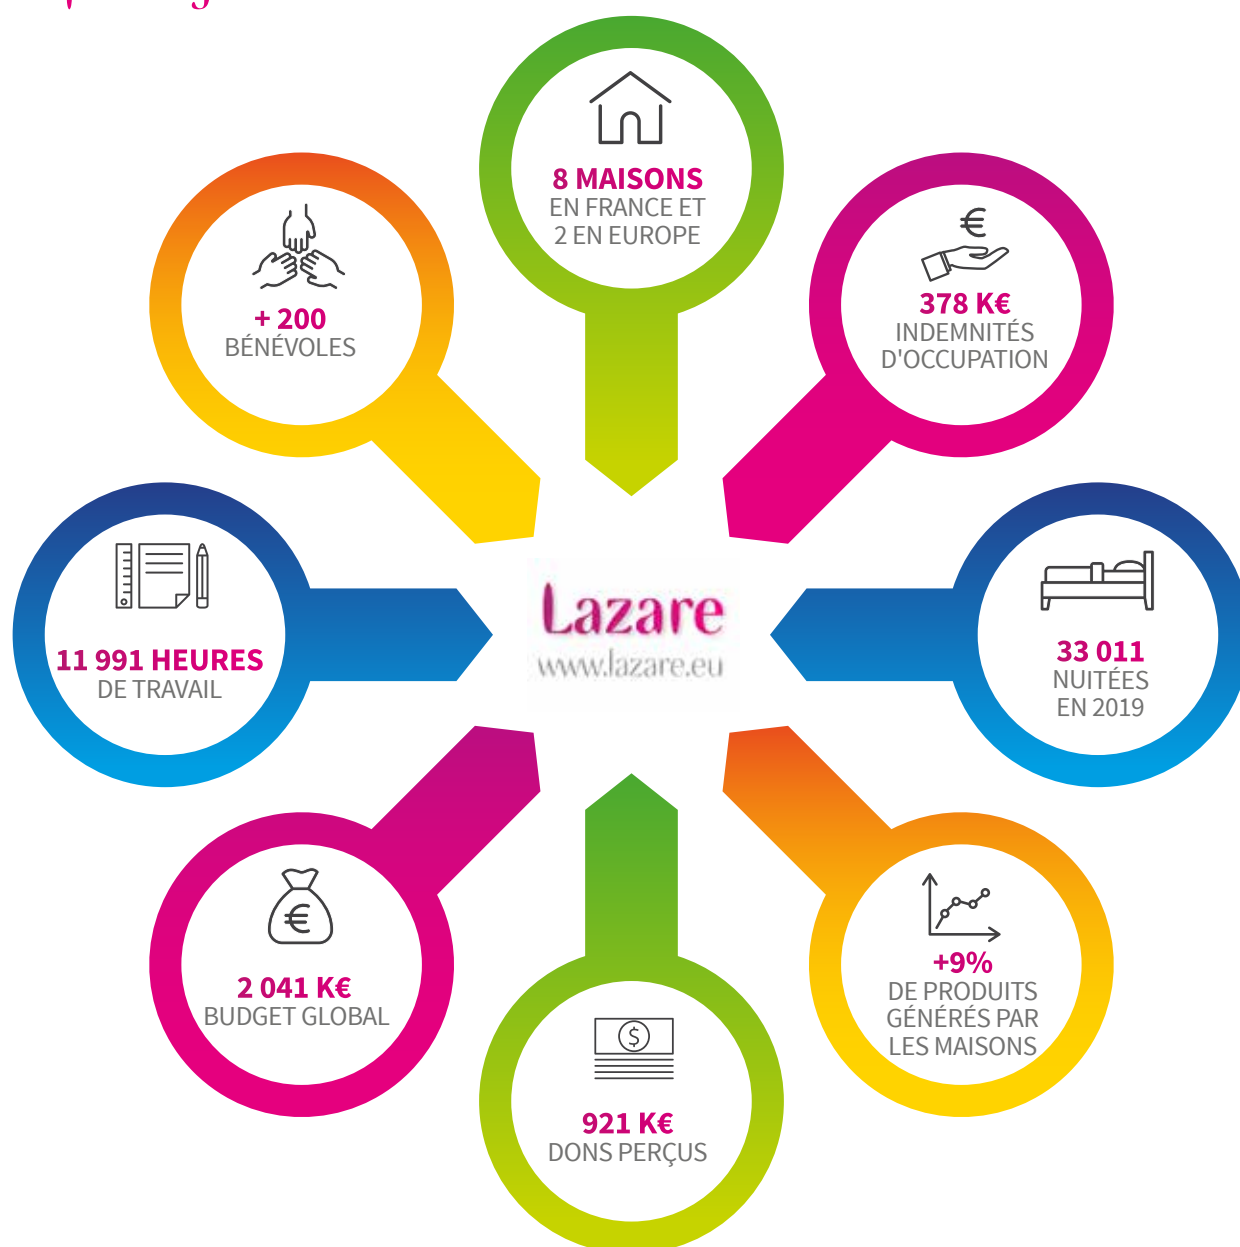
8 MAISONS
EN FRANCE ET
2 EN EUROPE

+ 200
BÉNÉVOLES

€

378 K€
INDEMNITÉS
D'OCCUPATION

11 991 HEURES
DE TRAVAIL

Lazare
www.lazare.eu

33 011
NUITÉES
EN 2019

€

2 041 K€
BUDGET GLOBAL

+9%
DE PRODUITS
GÉNÉRÉS PAR
LES MAISONS

$

921 K€
DONS PERÇUS